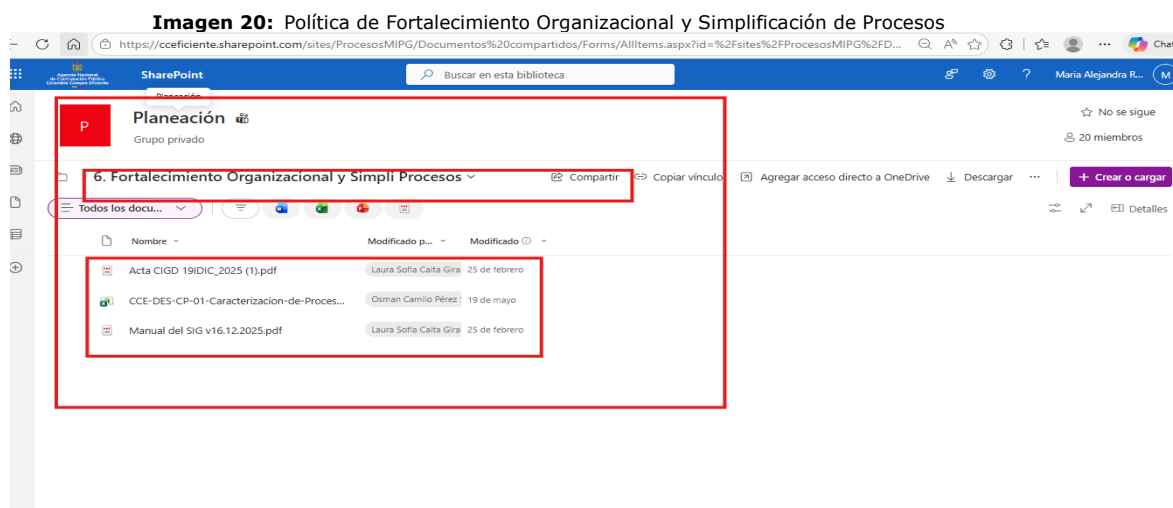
**Imagen 20:** Política de Fortalecimiento Organizacional y Simplificación de Procesos

https://cceficiente.sharepoint.com/sites/ProcesosMIPG/Documentos%20compartidos/Forms/AllItems.aspx?id=%2Fsites%2FProcesosMIPG%2FD...

Chat

Agencia Nacional de Contratación Pública Colombia Compra Eficiente

SharePoint

Buscar en esta biblioteca

Maria Alejandra R... M

Planeación

P

Planeación

Grupo privado

No se sigue

20 miembros

6. Fortalecimiento Organizacional y Simpli Procesos

Compartir

Copiar vínculo

Agregar acceso directo a OneDrive

Descargar

Crear o cargar

Todos los docu...

Detalles

| Nombre | Modificado p... | Modificado |
|---|---|---|
| Acta CIGD 19IDIC_2025 (1).pdf | Laura Sofia Caita Gira | 25 de febrero |
| CCE-DES-CP-01-Caracterizacion-de-Proces... | Osman Camilo Pérez | 19 de mayo |
| Manual del SIG v16.12.2025.pdf | Laura Sofia Caita Gira | 25 de febrero |